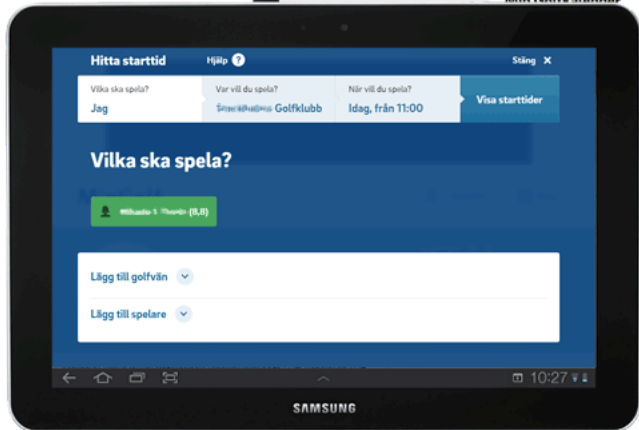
Hitta starttid Hjälp ? Stäng ✕

Vilka ska spela?
Jag

Var vill du spela?
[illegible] Golfklubb

När vill du spela?
Idag, från 11:00

Visa starttider

Vilka ska spela?

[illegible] (8,8)

Lägg till golfvän

Lägg till spelare

10:27

SAMSUNG